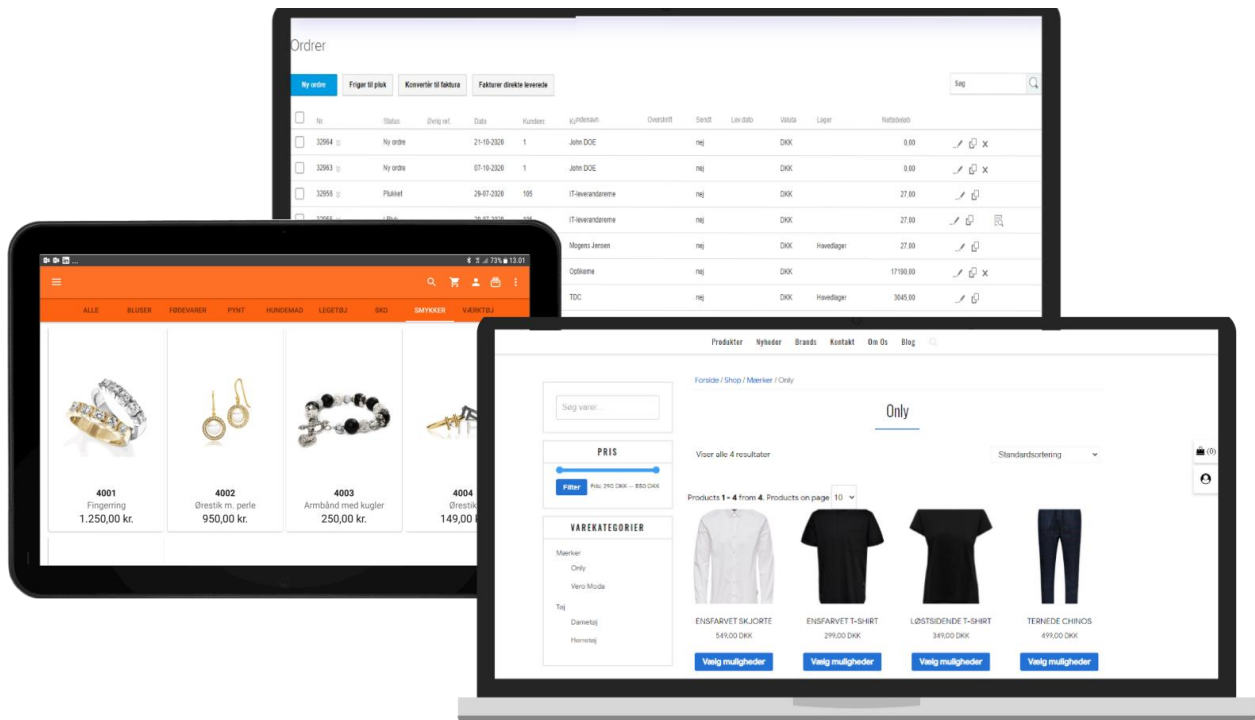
Ordrer

Ny ordre | Frigør til pluk | Konvertér til faktura | Fakturer direkte leverede

Søg

| | Nr. | Status | Øvrig ref. | Dato | Kundenr. | Kundenavn | Overskrift | Sendt | Lev dato | Valuta | Lager | Nettobeløb | |
|---|---|---|---|---|---|---|---|---|---|---|---|---|---|
| | 32964 | Ny ordre | | 21-10-2020 | 1 | John DOE | | nej | | DKK | | 0,00 | X |
| | 32963 | Ny ordre | | 07-10-2020 | 1 | John DOE | | nej | | DKK | | 0,00 | X |
| | 32958 | Plukket | | 29-07-2020 | 105 | IT-leverandørerne | | nej | | DKK | | 27,00 | |
| | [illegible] | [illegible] | | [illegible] | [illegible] | IT-leverandørerne | | nej | | DKK | | 27,00 | |
| | | | | | | Mogens Jensen | | nej | | DKK | Havedlager | 27,00 | |
| | | | | | | Optikerne | | nej | | DKK | | 17190,00 | X |
| | | | | | | TDC | | nej | | DKK | Havedlager | 3045,00 | |

73% 13.01

ALLE BLUSER FØDEVARER PYNT HUNDEMAD LEGETØJ SKO SMYKKER VÆRKTØJ

4001
Fingerring
1.250,00 kr.

4002
Ørestik m. perle
950,00 kr.

4003
Armbånd med kugler
250,00 kr.

4004
Ørestik
149,00

Produkter Nyheder Brands Kontakt Om Os Blog

Søg varer...

PRIS
Filter Pris: 250 DKK — 550 DKK

VAREKATEGORIER
Mærker
Only
Vero Moda
Tøj
Dametøj
Herretøj

Forside / Shop / Mærker / Only

Only

Viser alle 4 resultater
Standardsortering

(0)

Products 1 - 4 from 4. Products on page 10

ENSFARVET SKJORTE
549,00 DKK
Vælg muligheder

ENSFARVET T-SHIRT
299,00 DKK
Vælg muligheder

LØSTSIDDENDE T-SHIRT
349,00 DKK
Vælg muligheder

TERNEDE CHINOS
499,00 DKK
Vælg muligheder